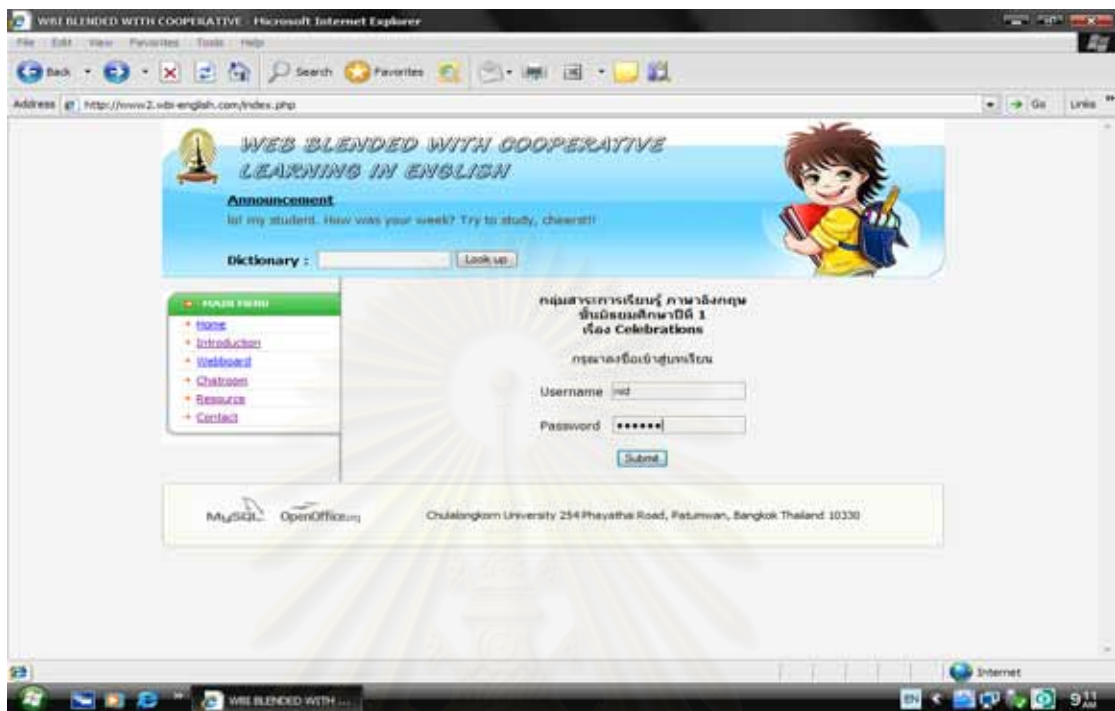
WBI BLENDED WITH COOPERATIVE - Microsoft Internet Explorer

File Edit View Favorites Tools Help

Back Search Favorites

Address http://www2.wbi-english.com/index.php

Go Links

WEB BLENDED WITH COOPERATIVE LEARNING IN ENGLISH

Announcement

hi! my student. How was your week? Try to study, cheers!!!

Dictionary : Look up

MAIN MENU

Home
Introduction
Webboard
Chatroom
Resource
Contact

กลุ่มสาระการเรียนรู้ ภาษาอังกฤษ
ชั้นมัธยมศึกษาปีที่ 1
เรื่อง Celebrations

กรุณาลงชื่อเข้าสู่บทเรียน

Username nid

Password ••••••

Submit

MySQL OpenOffice.org

Chulalongkorn University 254 Phayathai Road, Patumwan, Bangkok Thailand 10330

Internet

WBI BLENDED WITH ...

EN 9:11